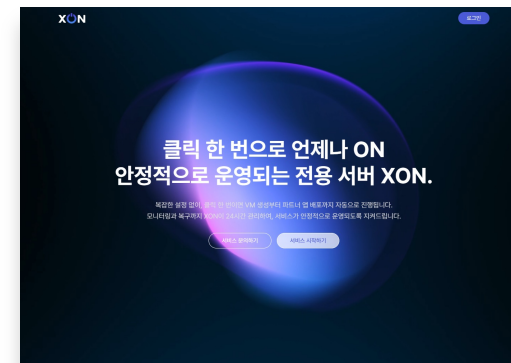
XON

로그인

클릭 한 번으로 언제나 ON
안정적으로 운영되는 전용 서버 XON.

복잡한 설정 없이, 클릭 한 번이면 VM 생성부터 파트너 앱 배포까지 자동으로 진행됩니다.
모니터링과 복구까지 XON이 24시간 관리하며, 서비스가 안정적으로 운영되도록 지켜드립니다.

서비스 알아보기

서비스 시작하기